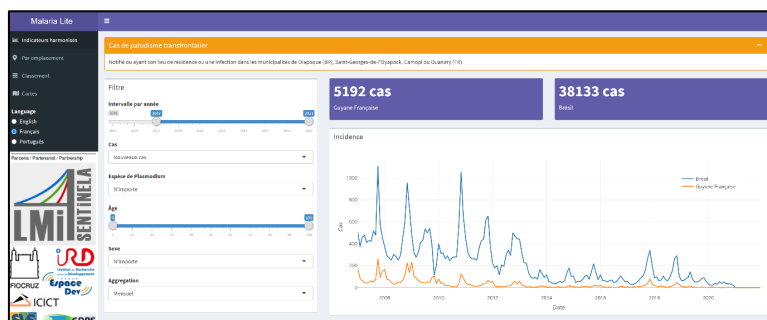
Malaria Lite

Indicateurs harmonisés
Par emplacement
Classement
Cartes

Language
English
Français
Português

Parceria / Partenariat / Partnership

LMI SENTINELA
IRD
FIOCRUZ
Espace Dev
ICICT

Cas de paludisme transfrontalier

Notifié ou ayant son lieu de résidence ou une infection dans les municipalités de Oiapoque (BR), Saint-Georges-de-l'Oyapock, Camopi ou Ouanary (FR)

Filtre

Intervalle par année

2000 2020 2021

Cas

Nouveaux cas

Espèce de Plasmodium

N'importe

Âge

0 120

Sexe

N'importe

Aggregation

Mensuel

5192 cas
Guyane Française

38133 cas
Brésil

Incidence

Brésil
Guyane Française

Cas

1000
800
600
400
200
0

2008 2010 2012 2014 2016 2018 2020

Date